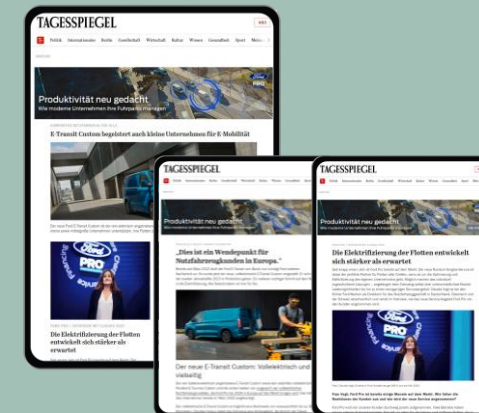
TAGESSPIEGEL

Politik Internationales Berlin Gesellschaft Wirtschaft Kultur Wissen Gesundheit Sport

Produktivität neu gedacht
Wie moderne Unternehmen ihre Fuhrparks managen

FORD PRO

E-Transit Custom begeistert auch kleine Unternehmen für E-Mobilität

Die Elektrifizierung der Flotten entwickelt sich stärker als erwartet

TAGESSPIEGEL

Produktivität neu gedacht

„Dies ist ein Wendepunkt für Nutzfahrzeugkunden in Europa."

Der neue E-Transit Custom: Vollelektrisch und vielseitig

TAGESSPIEGEL

Produktivität neu gedacht

Die Elektrifizierung der Flotten entwickelt sich stärker als erwartet

FORD PRO